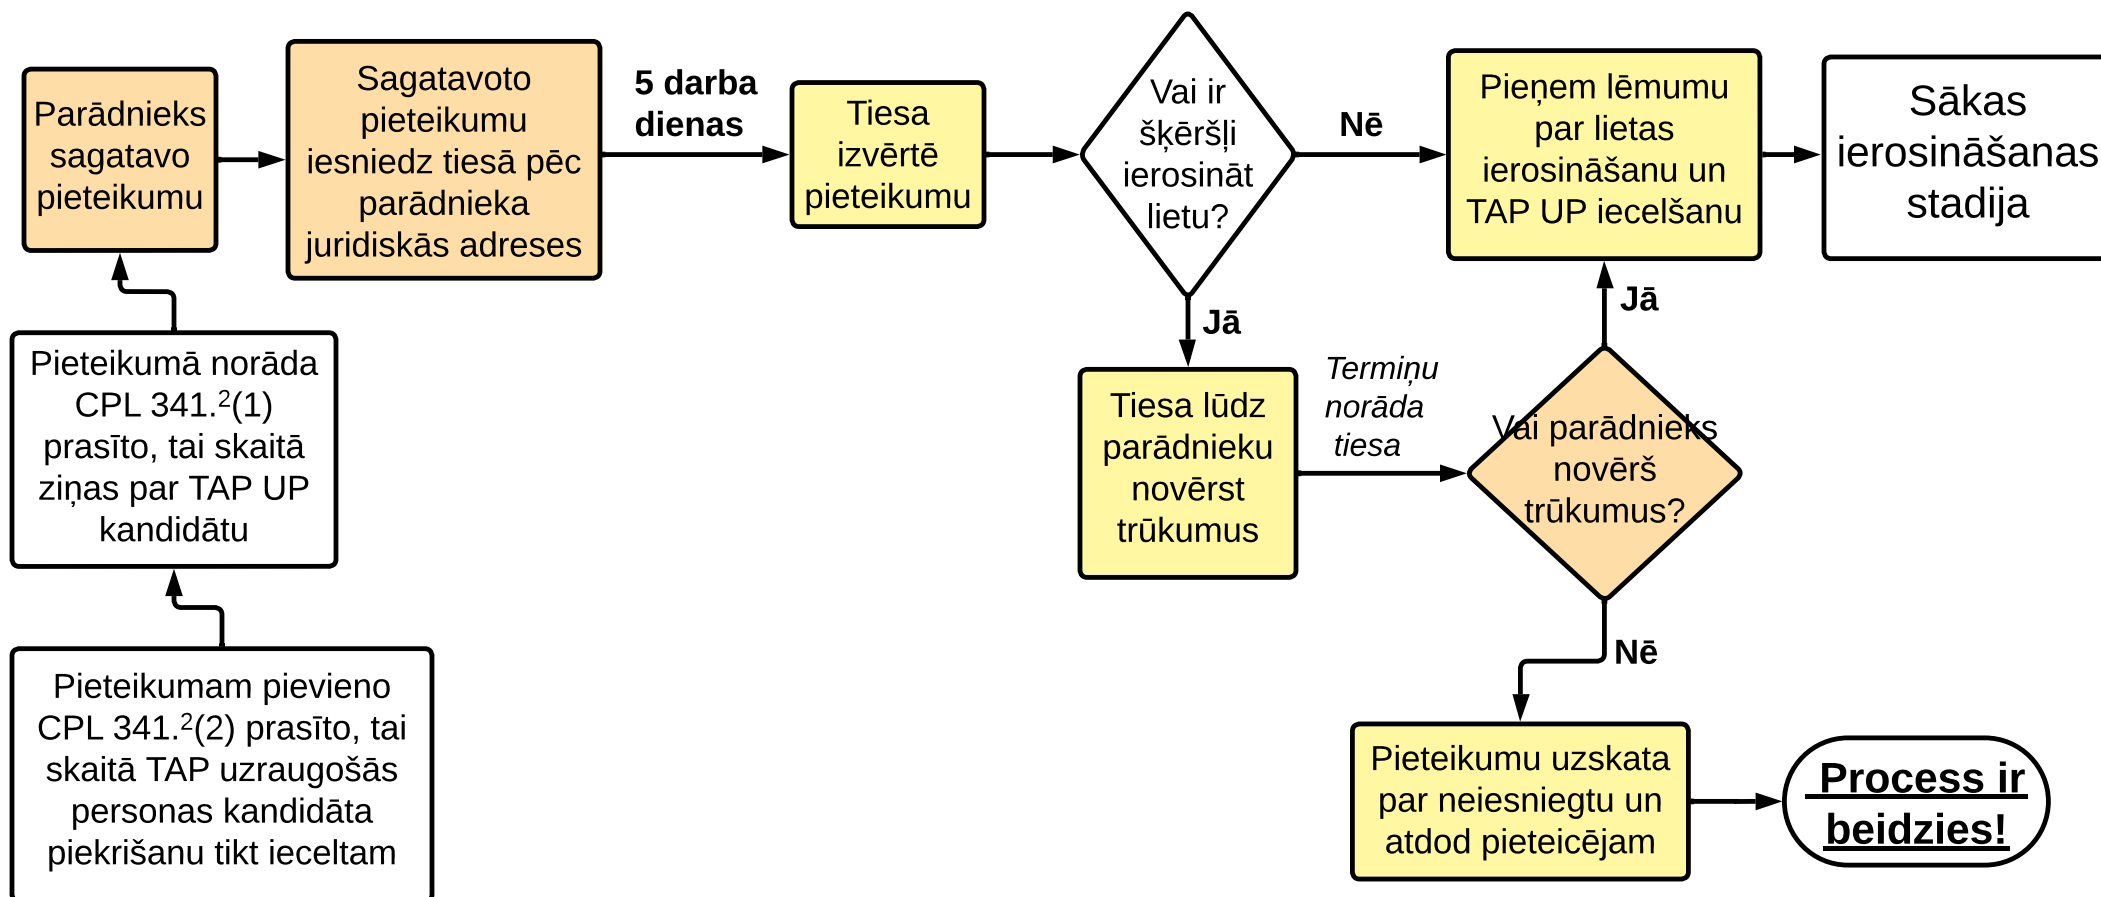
Parādnieks sagatavo pieteikumu

Sagatavoto pieteikumu iesniedz tiesā pēc parādnieka juridiskās adreses

5 darba dienas

Tiesa izvērtē pieteikumu

Vai ir šķēršļi ierosināt lietu?

Nē

Pieņem lēmumu par lietas ierosināšanu un TAP UP iecelšanu

Sākas ierosināšanas stadija

Pieteikumā norāda CPL 341.$^2$(1) prasīto, tai skaitā ziņas par TAP UP kandidātu

Jā

Jā

Tiesa lūdz parādnieku novērst trūkumus

Termiņu norāda tiesa

Vai parādnieks novērš trūkumus?

Pieteikumam pievieno CPL 341.$^2$(2) prasīto, tai skaitā TAP uzraugošās personas kandidāta piekrišanu tikt ieceltam

Nē

Pieteikumu uzskata par neiesniegtu un atdod pieteicējam

Process ir beidzies!